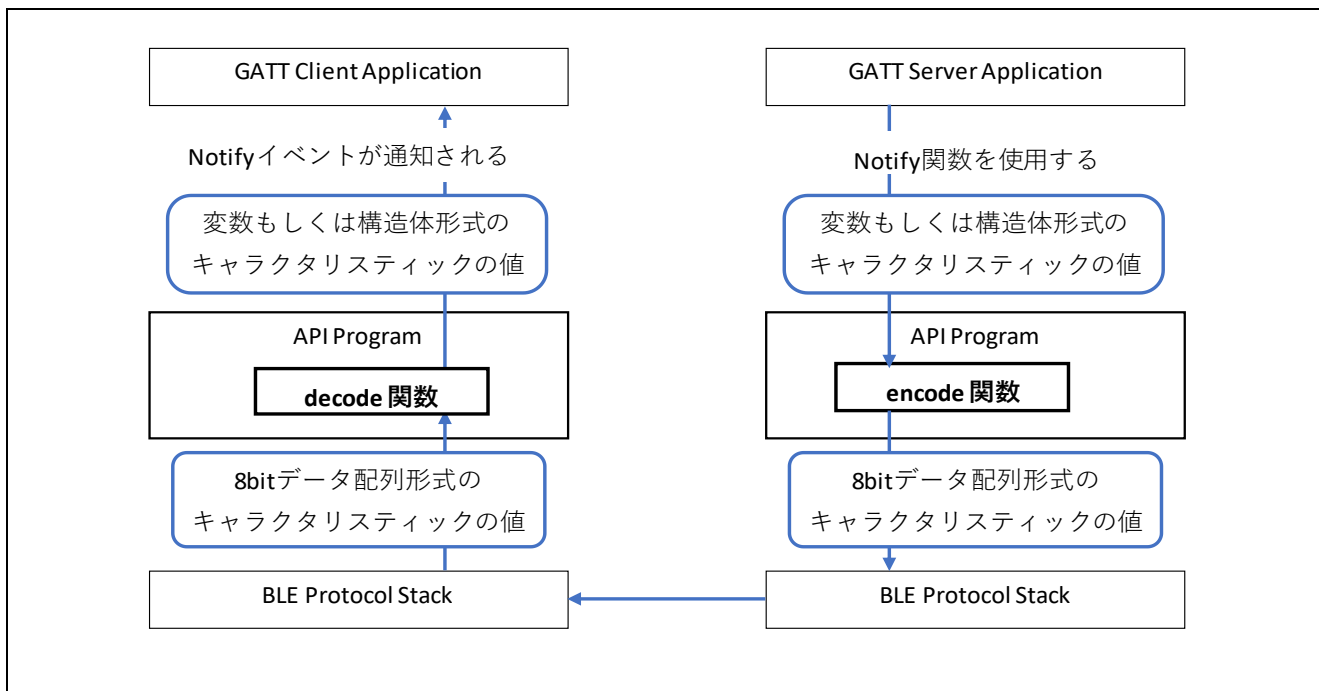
GATT Client Application

Notifyイベントが通知される

変数もしくは構造体形式のキャラクタリスティックの値

API Program

decode 関数

8bitデータ配列形式のキャラクタリスティックの値

BLE Protocol Stack

GATT Server Application

Notify関数を使用する

変数もしくは構造体形式のキャラクタリスティックの値

API Program

encode 関数

8bitデータ配列形式のキャラクタリスティックの値

BLE Protocol Stack